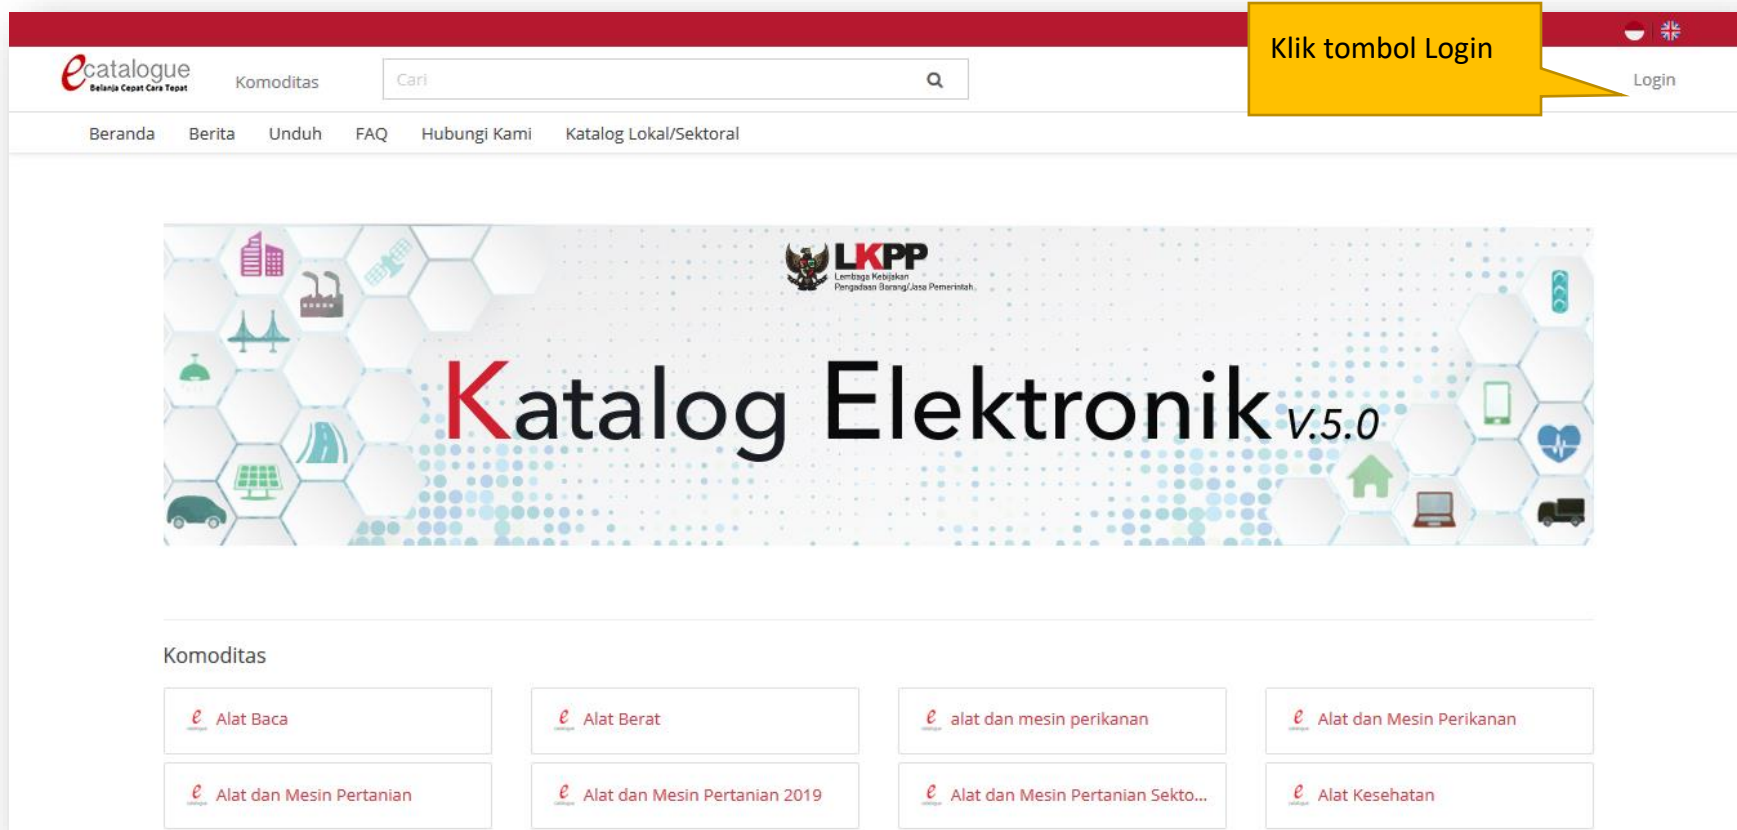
ecatalogue
Belanja Cepat Cara Tepat

Komoditas

Cari

Klik tombol Login

Login

Beranda Berita Unduh FAQ Hubungi Kami Katalog Lokal/Sektoral

LKPP
Lembaga Kebijakan Pengadaan Barang/Jasa Pemerintah

Katalog Elektronik V.5.0

Komoditas

| Alat Baca | Alat Berat | alat dan mesin perikanan | Alat dan Mesin Perikanan |
|---|---|---|---|
| Alat dan Mesin Pertanian | Alat dan Mesin Pertanian 2019 | Alat dan Mesin Pertanian Sekto... | Alat Kesehatan |